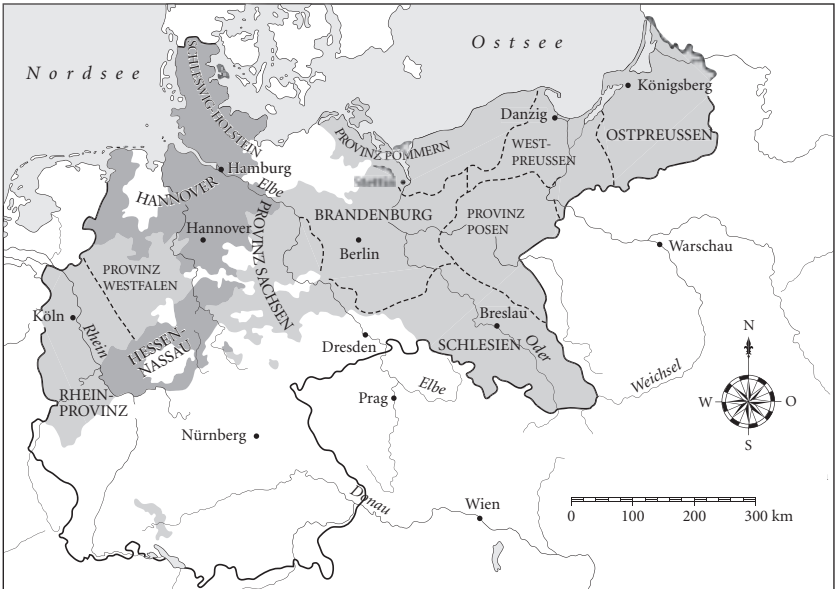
Ostsee

Nordsee

SCHLESWIG-HOLSTEIN

Königsberg

Danzig

PROVINZ POMMERN

WEST-PREUSSEN

OSTPREUSSEN

Stettin

Hamburg

Elbe

HANNOVER

BRANDENBURG

PROVINZ POSEN

Hannover

PROVINZ SACHSEN

Berlin

Warschau

PROVINZ WESTFALEN

Köln

Rhein

HESSEN-NASSAU

Dresden

Breslau

SCHLESIEN

Oder

N

RHEIN-PROVINZ

Prag

Elbe

Weichsel

W

O

S

Nürnberg

Donau

Wien

0

100

200

300 km